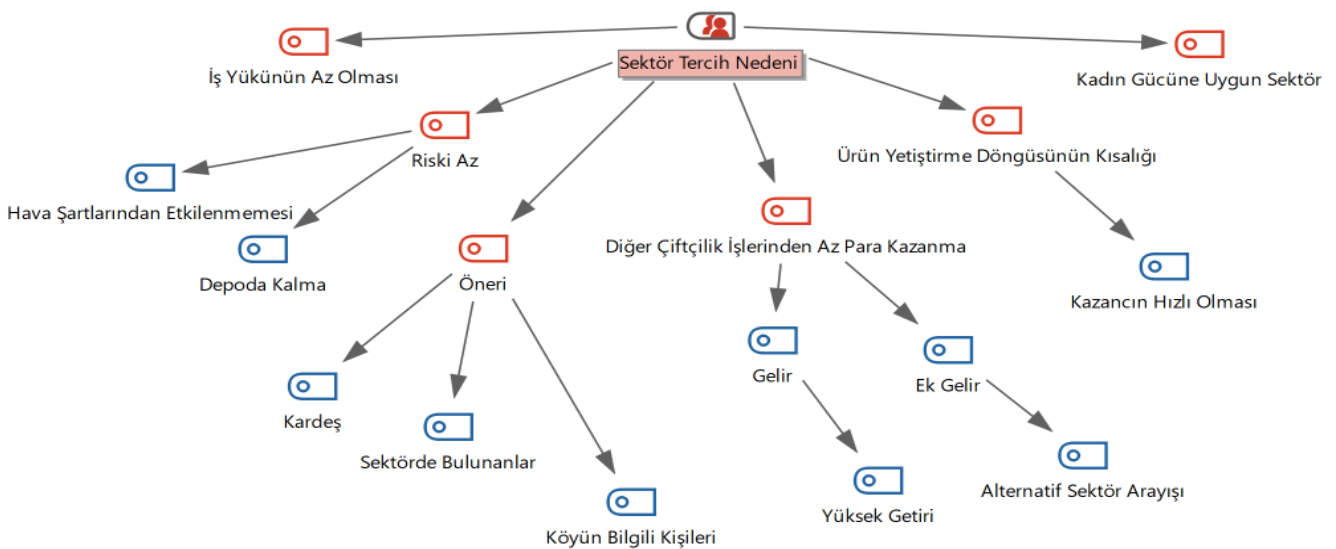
Sektör Tercih Nedeni

İş Yükünün Az Olması

Kadın Gücüne Uygun Sektör

Riski Az

Ürün Yetiştirme Döngüsünün Kısalığı

Hava Şartlarından Etkilenmemesi

Depoda Kalma

Öneri

Diğer Çiftçilik İşlerinden Az Para Kazanma

Kazancın Hızlı Olması

Kardeş

Sektörde Bulunanlar

Köyün Bilgili Kişileri

Gelir

Ek Gelir

Yüksek Getiri

Alternatif Sektör Arayışı